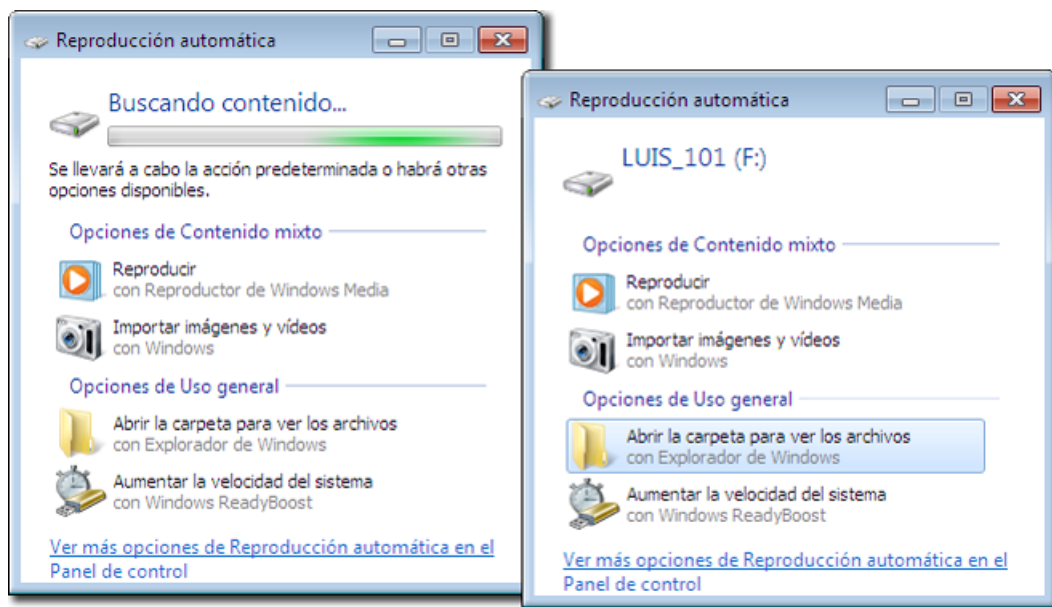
Reproducción automática

Buscando contenido...

Se llevará a cabo la acción predeterminada o habrá otras opciones disponibles.

Opciones de Contenido mixto

Reproducir
con Reproductor de Windows Media

Importar imágenes y vídeos
con Windows

Opciones de Uso general

Abrir la carpeta para ver los archivos
con Explorador de Windows

Aumentar la velocidad del sistema
con Windows ReadyBoost

Ver más opciones de Reproducción automática en el Panel de control

Reproducción automática

LUIS_101 (F:)

Opciones de Contenido mixto

Reproducir
con Reproductor de Windows Media

Importar imágenes y vídeos
con Windows

Opciones de Uso general

Abrir la carpeta para ver los archivos
con Explorador de Windows

Aumentar la velocidad del sistema
con Windows ReadyBoost

Ver más opciones de Reproducción automática en el Panel de control